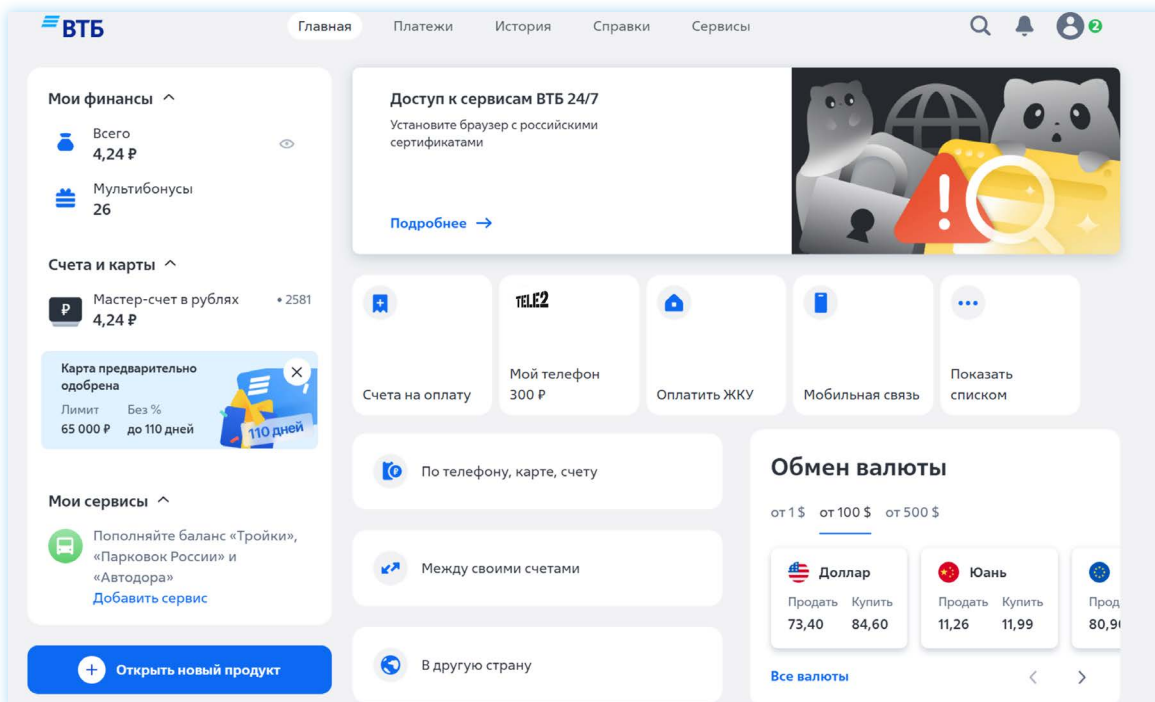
ВТБ

Главная Платежи История Справки Сервисы

2

Мои финансы

Всего
4,24 ₽

Мультибонусы
26

Счета и карты

Мастер-счет в рублях • 2581
4,24 ₽

Карта предварительно одобрена
Лимит 65 000 ₽
Без % до 110 дней
110 дней

Мои сервисы

Пополняйте баланс «Тройки», «Парковок России» и «Автодора»
Добавить сервис

Открыть новый продукт

Доступ к сервисам ВТБ 24/7
Установите браузер с российскими сертификатами

Подробнее →

Счета на оплату

TELE2
Мой телефон
300 ₽

Оплатить ЖКУ

Мобильная связь

Показать списком

По телефону, карте, счету

Между своими счетами

В другую страну

Обмен валюты

от 1 $ от 100 $ от 500 $

| Доллар | |
|---|---|
| Продать | Купить |
| 73,40 | 84,60 |

| Юань | |
|---|---|
| Продать | Купить |
| 11,26 | 11,99 |

Прод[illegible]
80,9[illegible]

Все валюты